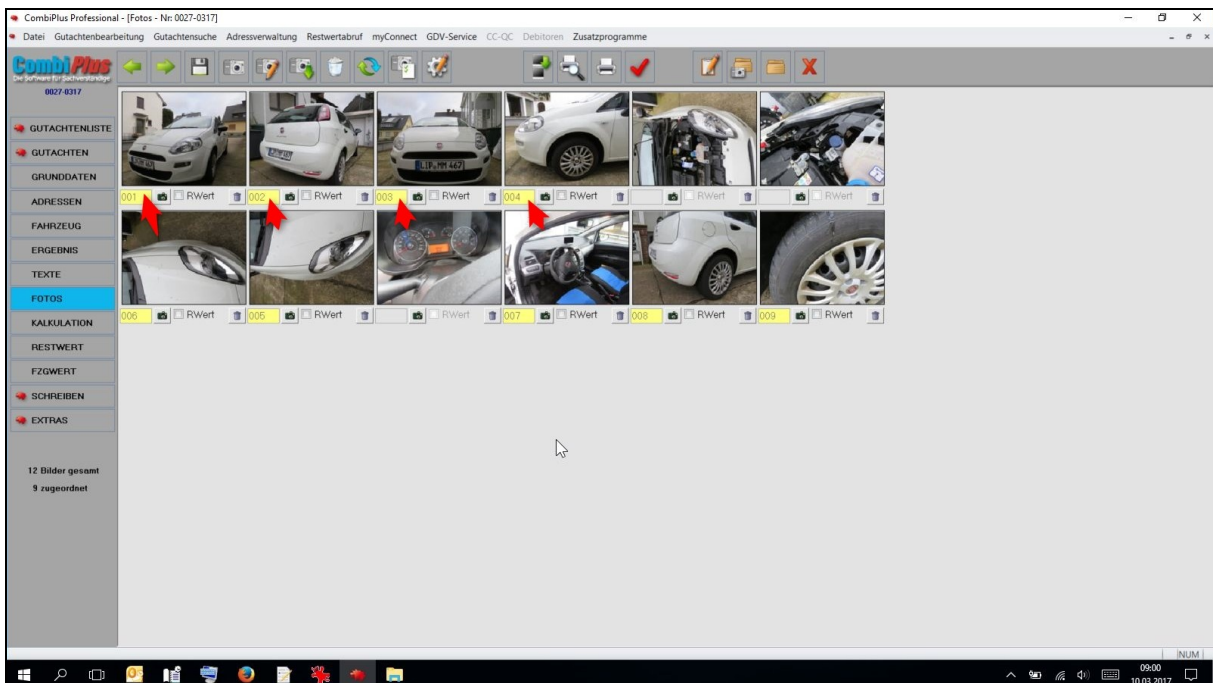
CombiPlus Professional - [Fotos - Nr: 0027-0317]

Datei Gutachtenbearbeitung Gutachtensuche Adressverwaltung Restwertabruf myConnect GDV-Service CC-QC Debitoren Zusatzprogramme

CombiPlus
Die Software für Sachverständige
0027-0317

GUTACHTENLISTE
GUTACHTEN
GRUNDDATEN
ADRESSEN
FAHRZEUG
ERGEBNIS
TEXTE
FOTOS
KALKULATION
RESTWERT
FZGWERT
SCHREIBEN
EXTRAS

12 Bilder gesamt
9 zugeordnet

LIP MM 467

001 RWert
002 RWert
003 RWert
004 RWert
RWert
RWert
006 RWert
005 RWert
RWert
007 RWert
008 RWert
009 RWert

NUM

09:00
10.03.2017